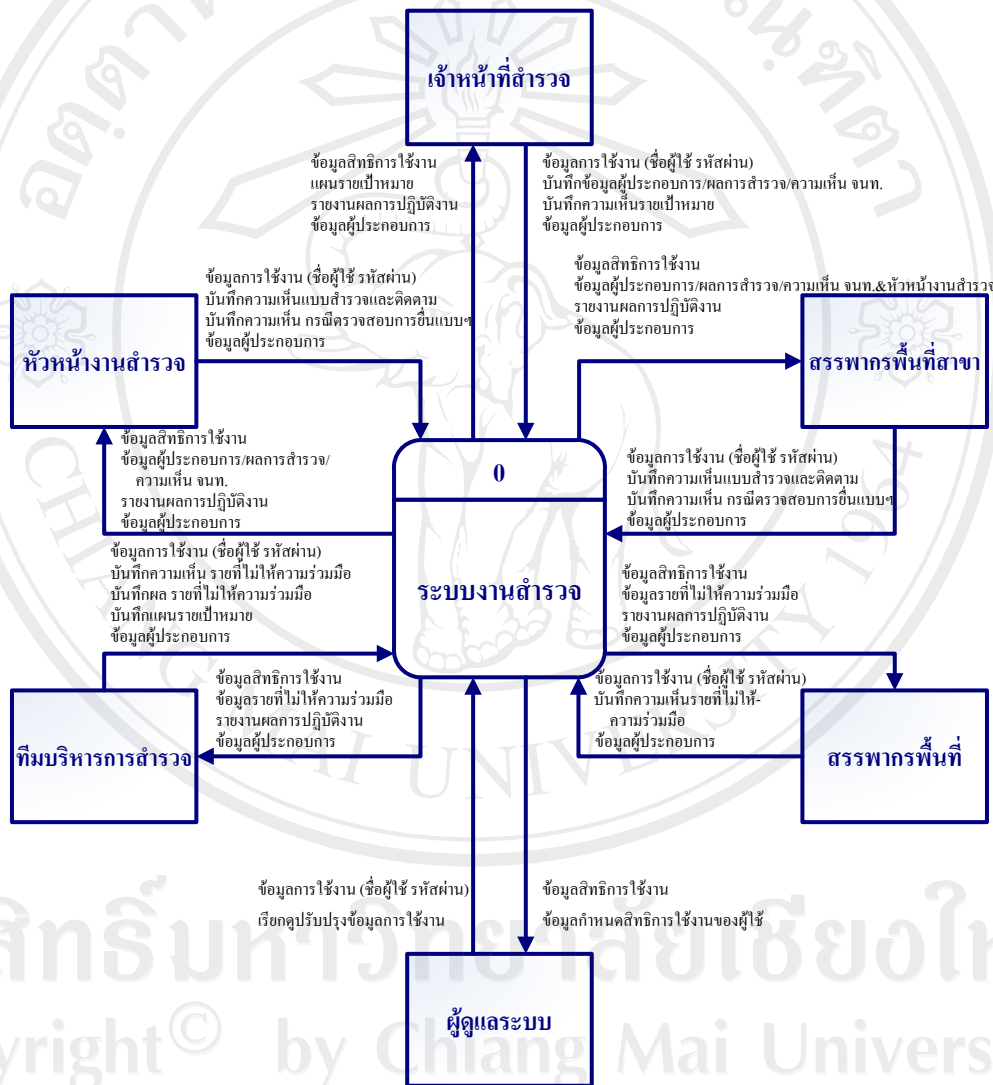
เจ้าหน้าที่สำรวจ

ข้อมูลสิทธิการใช้งาน
แผนรายเป้าหมาย
รายงานผลการปฏิบัติงาน
ข้อมูลผู้ประกอบการ

ข้อมูลการใช้งาน (ชื่อผู้ใช้ รหัสผ่าน)
บันทึกข้อมูลผู้ประกอบการ/ผลการสำรวจ/ความเห็น จนท.
บันทึกความเห็นรายเป้าหมาย
ข้อมูลผู้ประกอบการ

ข้อมูลการใช้งาน (ชื่อผู้ใช้ รหัสผ่าน)
บันทึกความเห็นแบบสำรวจและติดตาม
บันทึกความเห็น กรณีตรวจสอบการยื่นแบบฯ
ข้อมูลผู้ประกอบการ

ข้อมูลสิทธิการใช้งาน
ข้อมูลผู้ประกอบการ/ผลการสำรวจ/ความเห็น จนท.&หัวหน้างานสำรว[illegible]
รายงานผลการปฏิบัติงาน
ข้อมูลผู้ประกอบการ

หัวหน้างานสำรวจ

สรรพากรพื้นที่สาขา

ข้อมูลสิทธิการใช้งาน
ข้อมูลผู้ประกอบการ/ผลการสำรวจ/ความเห็น จนท.
รายงานผลการปฏิบัติงาน
ข้อมูลผู้ประกอบการ

0

ข้อมูลการใช้งาน (ชื่อผู้ใช้ รหัสผ่าน)
บันทึกความเห็นแบบสำรวจและติดตาม
บันทึกความเห็น กรณีตรวจสอบการยื่นแบบฯ
ข้อมูลผู้ประกอบการ

ข้อมูลการใช้งาน (ชื่อผู้ใช้ รหัสผ่าน)
บันทึกความเห็น รายที่ไม่ให้ความร่วมมือ
บันทึกผล รายที่ไม่ให้ความร่วมมือ
บันทึกแผนรายเป้าหมาย
ข้อมูลผู้ประกอบการ

ระบบงานสำรวจ

ข้อมูลสิทธิการใช้งาน
ข้อมูลรายที่ไม่ให้ความร่วมมือ
รายงานผลการปฏิบัติงาน
ข้อมูลผู้ประกอบการ

ข้อมูลสิทธิการใช้งาน
ข้อมูลรายที่ไม่ให้ความร่วมมือ
รายงานผลการปฏิบัติงาน
ข้อมูลผู้ประกอบการ

ข้อมูลการใช้งาน (ชื่อผู้ใช้ รหัสผ่าน)
บันทึกความเห็นรายที่ไม่ให้ความร่วมมือ
ข้อมูลผู้ประกอบการ

ทีมบริหารการสำรวจ

สรรพากรพื้นที่

ข้อมูลการใช้งาน (ชื่อผู้ใช้ รหัสผ่าน)
เรียกดูปรับปรุงข้อมูลการใช้งาน

ข้อมูลสิทธิการใช้งาน
ข้อมูลกำหนดสิทธิการใช้งานของผู้ใช้

ผู้ดูแลระบบ

ลิขสิทธิ์มหาวิทยาลัยเชียงใหม่
Copyright © by Chiang Mai University